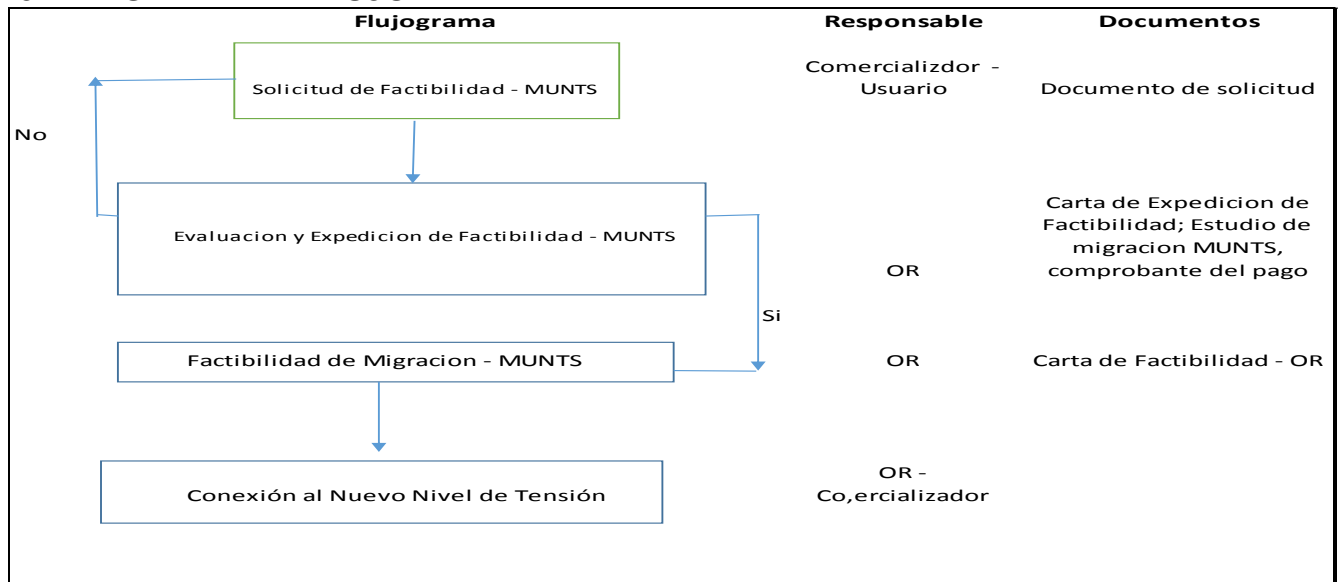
| Flujograma | Responsable | Documentos |
|---|---|---|
| Solicitud de Factibilidad - MUNTS | Comercializdor - Usuario | Documento de solicitud |
| Evaluacion y Expedicion de Factibilidad - MUNTS | OR | Carta de Expedicion de Factibilidad; Estudio de migracion MUNTS, comprobante del pago |
| Factibilidad de Migracion - MUNTS | OR | Carta de Factibilidad - OR |
| Conexión al Nuevo Nivel de Tensión | OR - Co,ercializador | |

No

Si